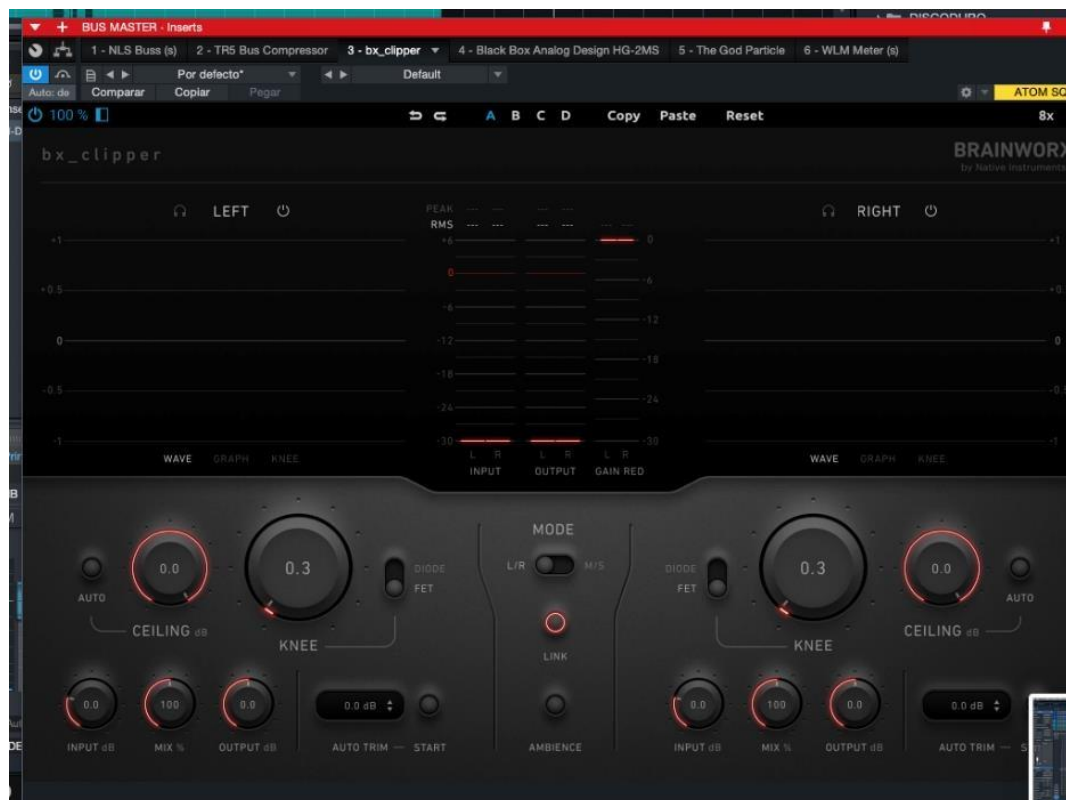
BUS MASTER - Inserts
DISCODURO
1 - NLS Buss (s) 2 - TR5 Bus Compressor 3 - bx_clipper 4 - Black Box Analog Design HG-2MS 5 - The God Particle 6 - WLM Meter (s)
Por defecto* Default
Auto: de Comparar Copiar Pegar
ATOM SQ
100 %
A B C D Copy Paste Reset 8x
bx_clipper
BRAINWORX
by Native Instruments
LEFT
RIGHT
PEAK --- --- --- ---
RMS --- --- --- --- --- ---
+1 +0.5 0 -0.5 -1
+6 0 -6 -12 -18 -24 -30
0 -6 -12 -18 -24 -30
+1 +0.5 0 -0.5 -1
WAVE GRAPH KNEE
L R INPUT
L R OUTPUT
L R GAIN RED
WAVE GRAPH KNEE
MODE
L/R M/S
LINK
AMBIENCE
0.0
AUTO
CEILING dB
0.3
KNEE
DIODE FET
0.3
KNEE
DIODE FET
0.0
AUTO
CEILING dB
0.0 100 0.0
INPUT dB MIX % OUTPUT dB
0.0 dB
AUTO TRIM — START
0.0 100 0.0
INPUT dB MIX % OUTPUT dB
0.0 dB
AUTO TRIM — S